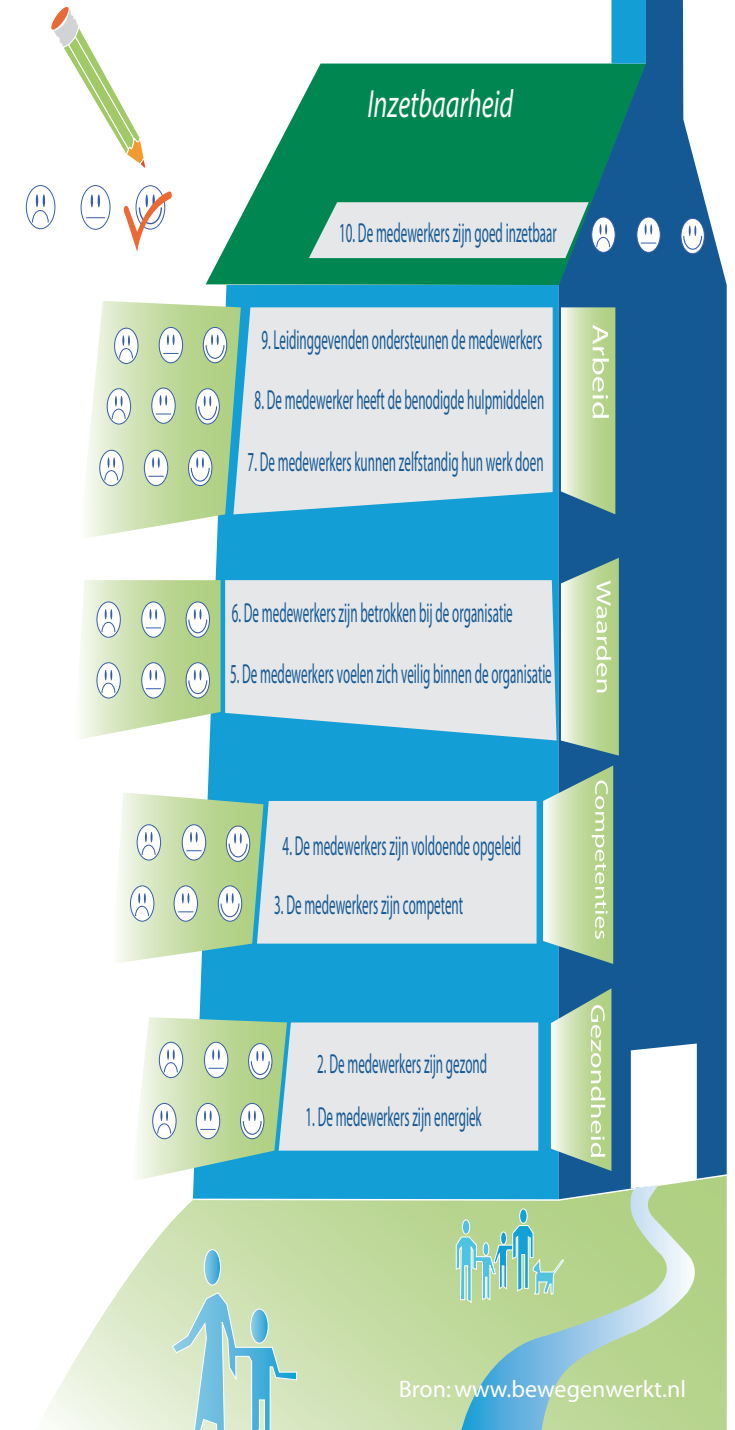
Inzetbaarheid

10. De medewerkers zijn goed inzetbaar

Arbeid

9. Leidinggevenden ondersteunen de medewerkers

8. De medewerker heeft de benodigde hulpmiddelen

7. De medewerkers kunnen zelfstandig hun werk doen

Waarden

6. De medewerkers zijn betrokken bij de organisatie

5. De medewerkers voelen zich veilig binnen de organisatie

Competenties

4. De medewerkers zijn voldoende opgeleid

3. De medewerkers zijn competent

Gezondheid

2. De medewerkers zijn gezond

1. De medewerkers zijn energiek

Bron: www.bewegenwerkt.nl